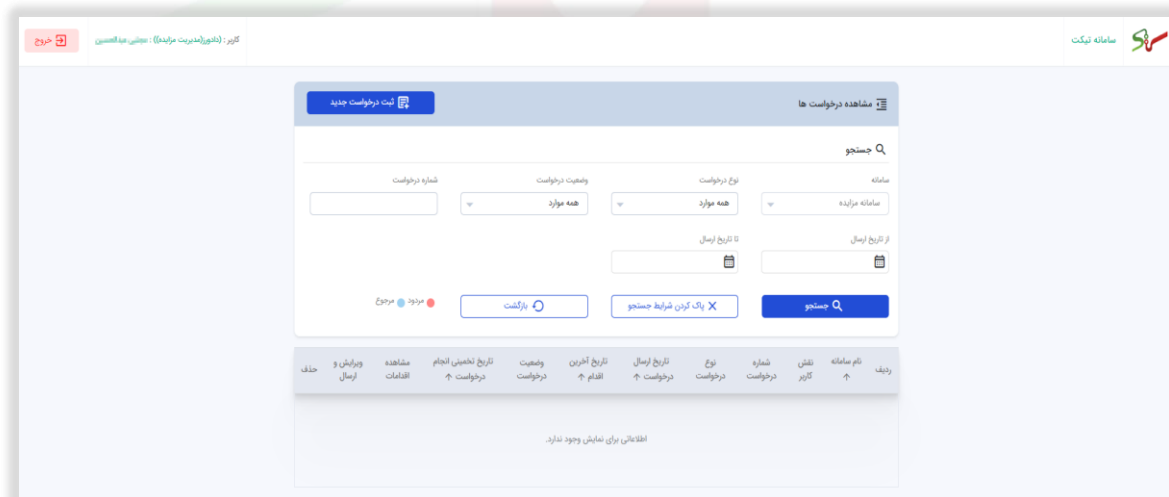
سامانه تیکت

کاربر : (داور(مدیریت مزایده)) : مجتبی عبدالحسین

خروج

مشاهده درخواست ها

ثبت درخواست جدید

جستجو

سامانه
سامانه مزایده

نوع درخواست
همه موارد

وضعیت درخواست
همه موارد

شماره درخواست

از تاریخ ارسال

تا تاریخ ارسال

جستجو

پاک کردن شرایط جستجو

بازگشت

مردود

مرجوع

| ردیف | نام سامانه ↑ | نقش کاربر | شماره درخواست | نوع درخواست | تاریخ ارسال درخواست ↑ | تاریخ آخرین اقدام ↑ | وضعیت درخواست | تاریخ تخمینی انجام درخواست ↑ | مشاهده اقدامات | ویرایش و ارسال | حذف |
|---|---|---|---|---|---|---|---|---|---|---|---|

اطلاعاتی برای نمایش وجود ندارد.